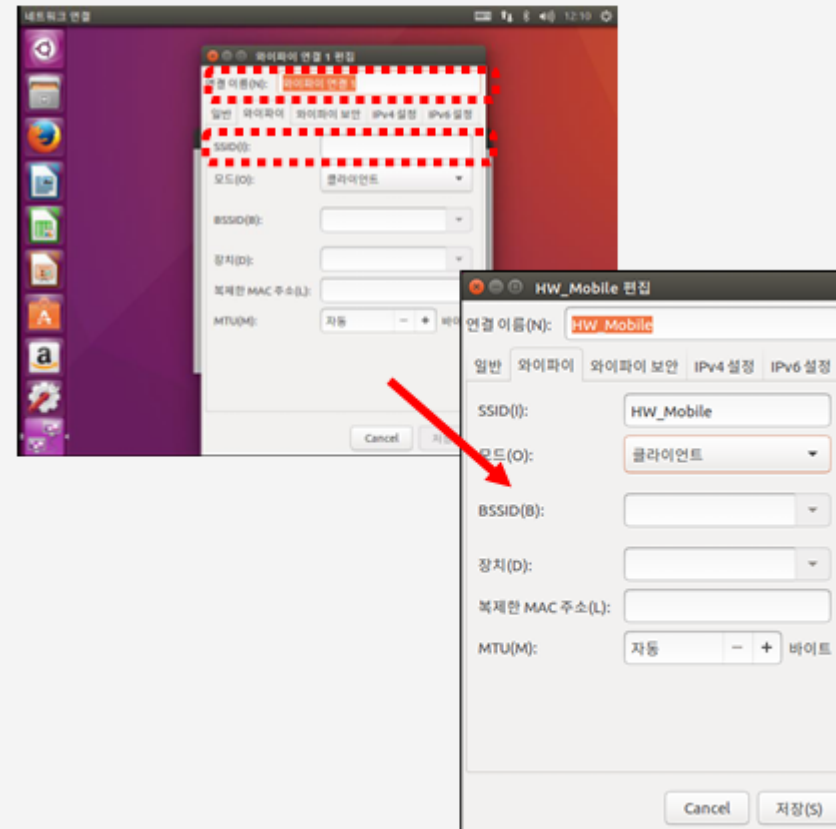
네트워크 연결

12:10

와이파이 연결 1 편집

연결 이름(N): 와이파이 연결 1

일반 와이파이 와이파이 보안 IPv4 설정 IPv6 설정

SSID(I):

모드(O): 클라이언트

BSSID(B):

장치(D):

복제한 MAC 주소(L):

MTU(M): 자동 − +

Cancel

HW_Mobile 편집

연결 이름(N): HW_Mobile

일반 와이파이 와이파이 보안 IPv4 설정 IPv6 설정

SSID(I): HW_Mobile

모드(O): 클라이언트

BSSID(B):

장치(D):

복제한 MAC 주소(L):

MTU(M): 자동 − + 바이트

Cancel 저장(S)